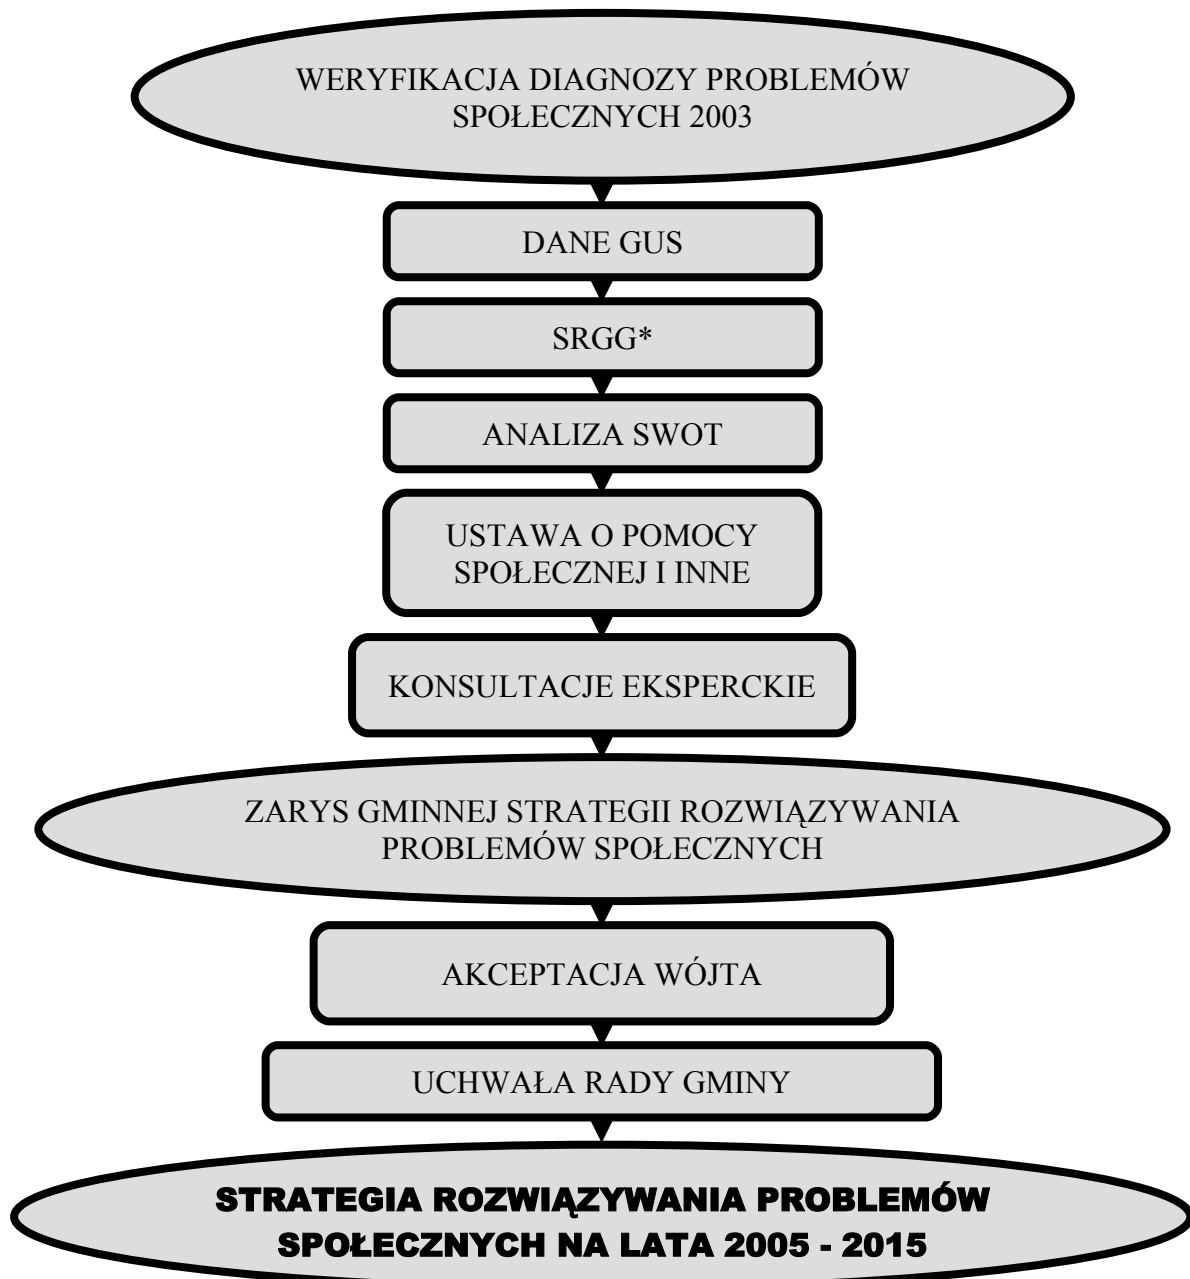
WERYFIKACJA DIAGNOZY PROBLEMÓW SPOŁECZNYCH 2003

DANE GUS

SRGG*

ANALIZA SWOT

USTAWA O POMOCY SPOŁECZNEJ I INNE

KONSULTACJE EKSPERCKIE

ZARYS GMINNEJ STRATEGII ROZWIĄZYWANIA PROBLEMÓW SPOŁECZNYCH

AKCEPTACJA WÓJTA

UCHWAŁA RADY GMINY

STRATEGIA ROZWIĄZYWANIA PROBLEMÓW SPOŁECZNYCH NA LATA 2005 - 2015